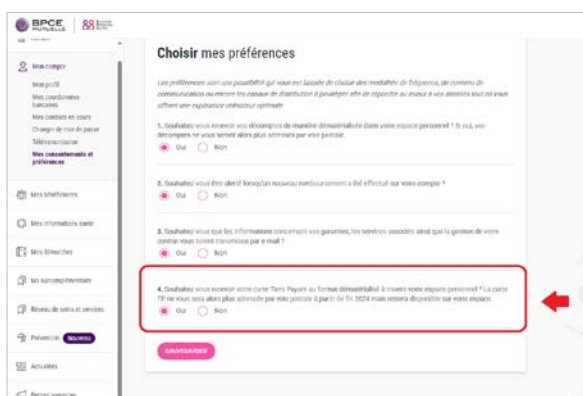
BPCE MUTUELLE

Mon compte
Mon profil
Mes coordonnées bancaires
Mes contrats en cours
Changer de mot de passe
Télétransmission
Mes consentements et préférences

Mes bénéficiaires
Mes informations santé
Mes démarches
Ma surcomplémentaire
Réseau de soins et services
Prévention Nouveau
Actualités
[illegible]

Choisir mes préférences

Les préférences sont une possibilité qui vous est laissée de choisir des modalités de fréquence, de contenu de communication ou encore les canaux de distribution à privilégier afin de répondre au mieux à vos attentes tout en vous offrant une expérience utilisateur optimale

1. Souhaitez-vous recevoir vos décomptes de manière dématérialisée dans votre espace personnel ? Si oui, vos décomptes ne vous seront alors plus adressés par voie postale.
Oui Non

2. Souhaitez-vous être alerté lorsqu'un nouveau remboursement a été effectué sur votre compte ?
Oui Non

3. Souhaitez-vous que les informations concernant vos garanties, les services associés ainsi que la gestion de votre contrat vous soient transmises par e-mail ?
Oui Non

4. Souhaitez-vous recevoir votre carte Tiers Payant au format dématérialisé à travers votre espace personnel ? La carte TP ne vous sera alors plus adressée par voie postale à partir de fin 2024 mais restera disponible sur votre espace.
Oui Non

SAUVEGARDER